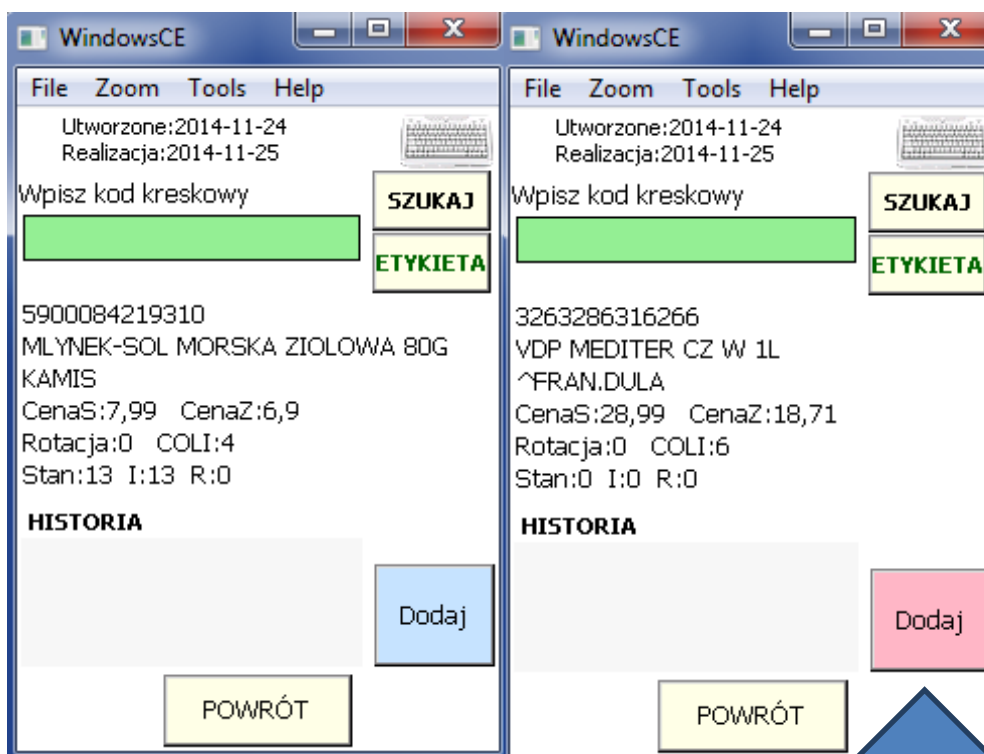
WindowsCE

File Zoom Tools Help

Utworzone:2014-11-24
Realizacja:2014-11-25

Wpisz kod kreskowy

SZUKAJ

ETYKIETA

5900084219310
MLYNEK-SOL MORSKA ZIOLOWA 80G
KAMIS
CenaS:7,99 CenaZ:6,9
Rotacja:0 COLI:4
Stan:13 I:13 R:0

HISTORIA

Dodaj

POWRÓT

WindowsCE

File Zoom Tools Help

Utworzone:2014-11-24
Realizacja:2014-11-25

Wpisz kod kreskowy

SZUKAJ

ETYKIETA

3263286316266
VDP MEDITER CZ W 1L
^FRAN.DULA
CenaS:28,99 CenaZ:18,71
Rotacja:0 COLI:6
Stan:0 I:0 R:0

HISTORIA

Dodaj

POWRÓT